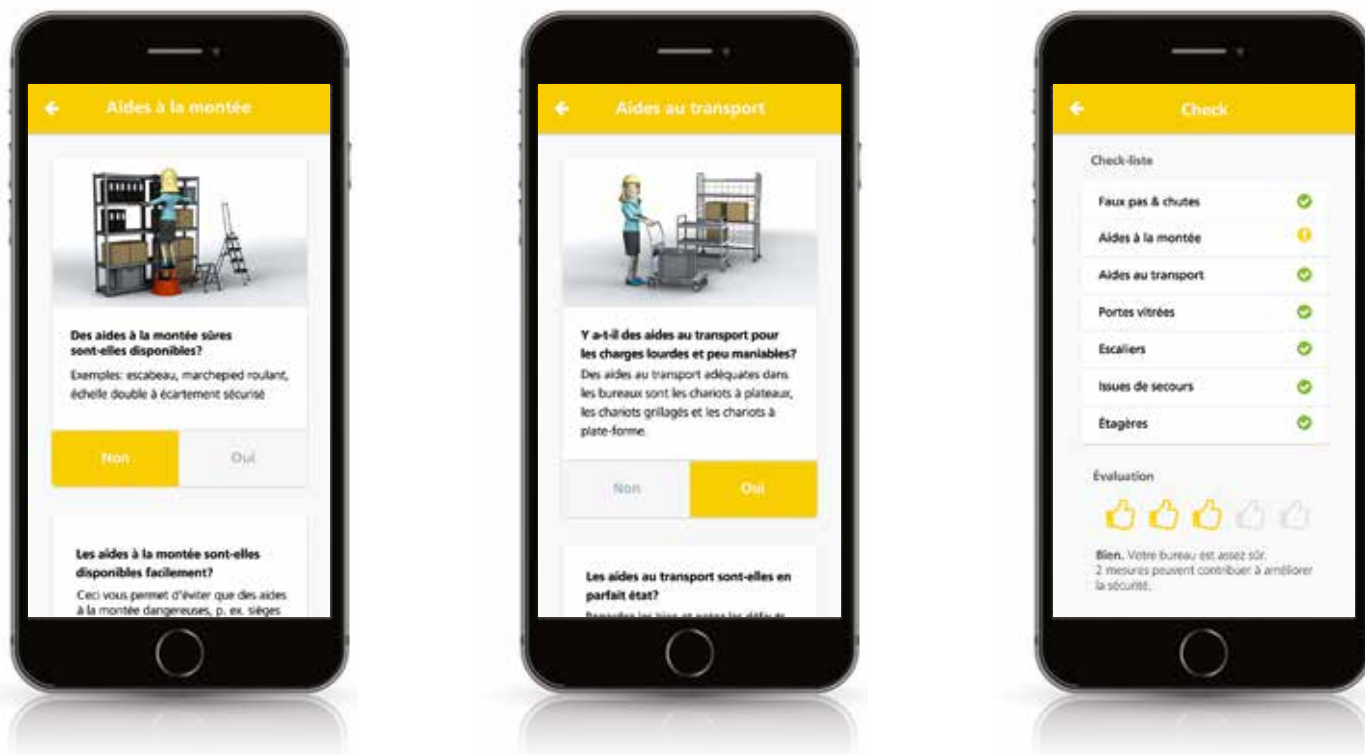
Aides à la montée

Des aides à la montée sûres sont-elles disponibles?

Exemples: escabeau, marchepied roulant, échelle double à écartement sécurisé

Non

Oui

Les aides à la montée sont-elles disponibles facilement?

Ceci vous permet d'éviter que des aides à la montée dangereuses, p. ex. sièges

Aides au transport

Y a-t-il des aides au transport pour les charges lourdes et peu maniables?

Des aides au transport adéquates dans les bureaux sont les chariots à plateaux, les chariots grillagés et les chariots à plate-forme.

Non

Oui

Les aides au transport sont-elles en parfait état?

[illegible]

Check

Check-liste

Faux pas & chutes

Aides à la montée

Aides au transport

Portes vitrées

Escaliers

Issues de secours

Étagères

Évaluation

Bien. Votre bureau est assez sûr. 2 mesures peuvent contribuer à améliorer la sécurité.